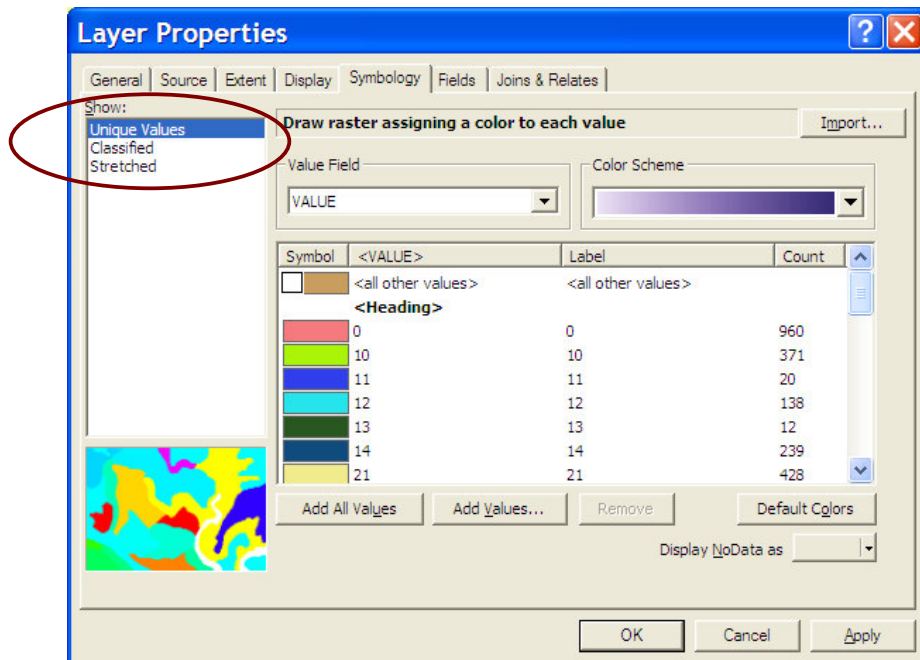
Layer Properties

General | Source | Extent | Display | Symbology | Fields | Joins & Relates

Show:
Unique Values
Classified
Stretched

Draw raster assigning a color to each value

Import...

Value Field
VALUE

Color Scheme

| Symbol | <VALUE> | Label | Count |
|---|---|---|---|
| | <all other values> | <all other values> | |
| | **<Heading>** | | |
| | 0 | 0 | 960 |
| | 10 | 10 | 371 |
| | 11 | 11 | 20 |
| | 12 | 12 | 138 |
| | 13 | 13 | 12 |
| | 14 | 14 | 239 |
| | 21 | 21 | 428 |

Add All Values | Add Values... | Remove | Default Colors

Display NoData as

OK | Cancel | Apply